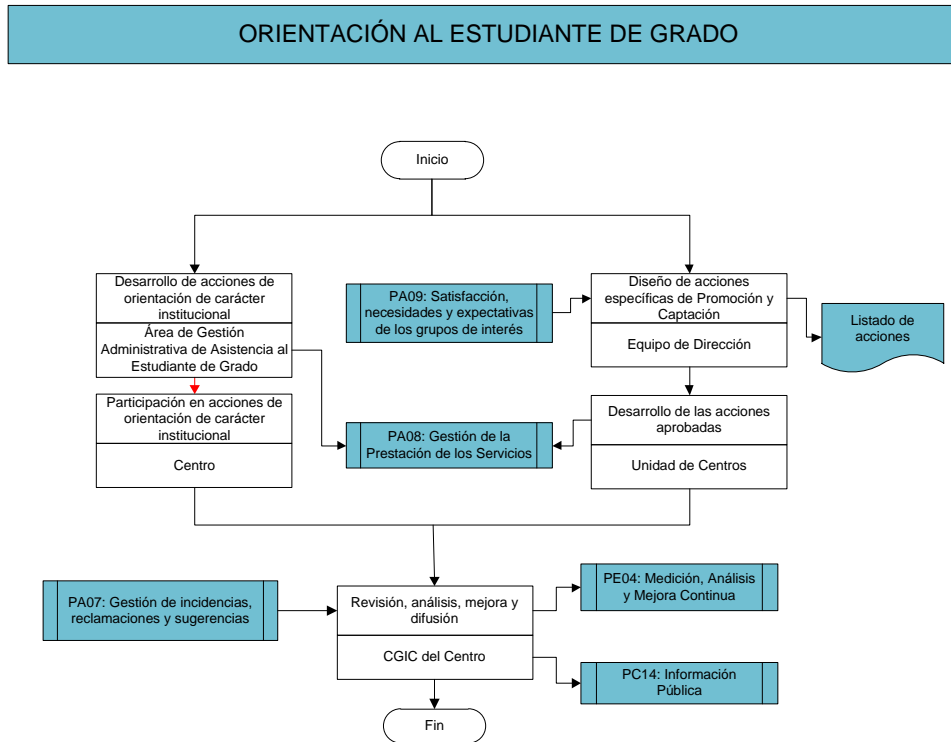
ORIENTACIÓN AL ESTUDIANTE DE GRADO

Inicio

Desarrollo de acciones de orientación de carácter institucional

Área de Gestión Administrativa de Asistencia al Estudiante de Grado

PA09: Satisfacción, necesidades y expectativas de los grupos de interés

Diseño de acciones específicas de Promoción y Captación

Equipo de Dirección

Listado de acciones

Participación en acciones de orientación de carácter institucional

Centro

PA08: Gestión de la Prestación de los Servicios

Desarrollo de las acciones aprobadas

Unidad de Centros

PA07: Gestión de incidencias, reclamaciones y sugerencias

Revisión, análisis, mejora y difusión

CGIC del Centro

PE04: Medición, Análisis y Mejora Continua

PC14: Información Pública

Fin